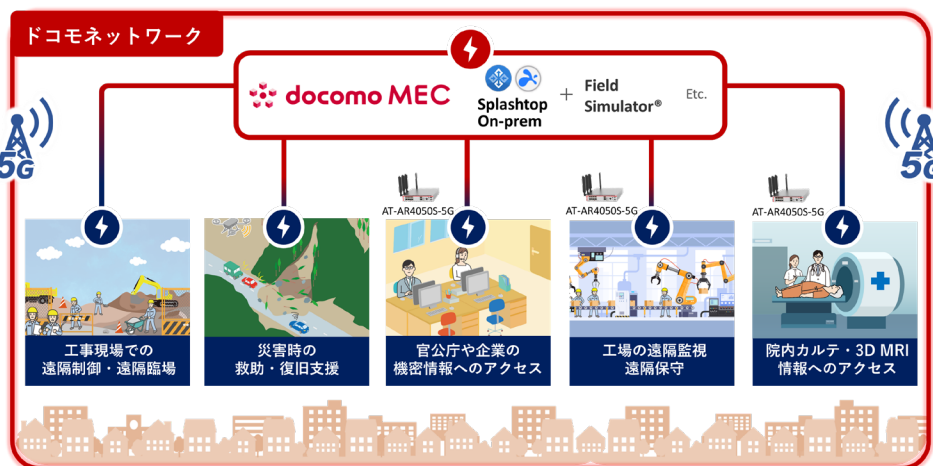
ドコモネットワーク

docomo MEC

Splashtop On-prem

+ Field Simulator®

Etc.

5G

5G

AT-AR4050S-5G

AT-AR4050S-5G

AT-AR4050S-5G

工事現場での遠隔制御・遠隔臨場

災害時の救助・復旧支援

官公庁や企業の機密情報へのアクセス

工場の遠隔監視遠隔保守

院内カルテ・3D MRI情報へのアクセス